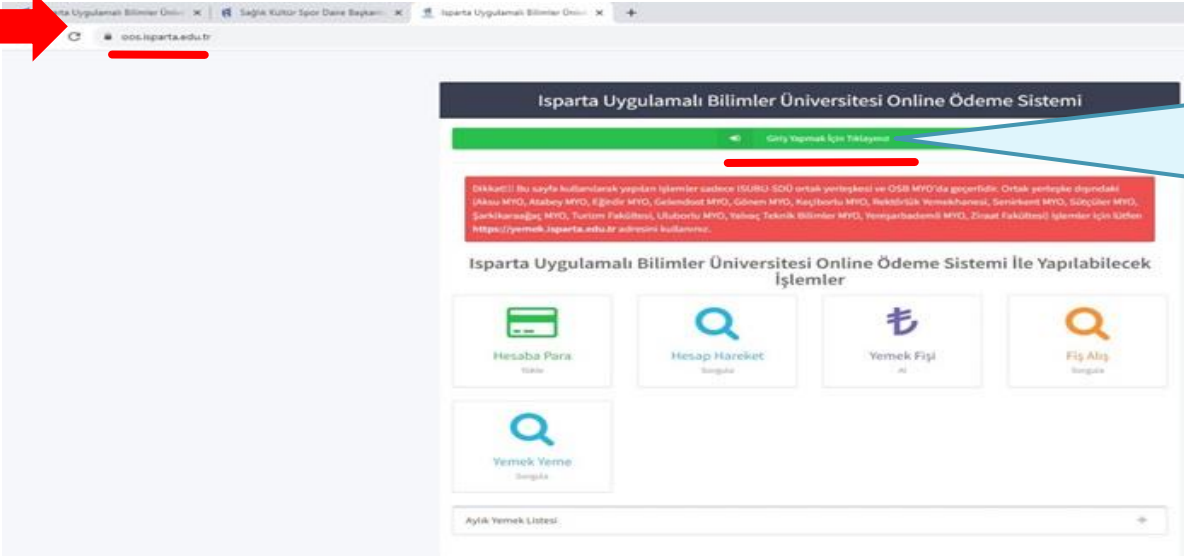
arta Uygulamalı Bilimler Üniv ×
Sağlık Kültür Spor Daire Başkan ×
Isparta Uygulamalı Bilimler Üniv ×
+

oos.isparta.edu.tr

Isparta Uygulamalı Bilimler Üniversitesi Online Ödeme Sistemi

Giriş Yapmak İçin Tıklayınız

Dikkat!!! Bu sayfa kullanılarak yapılan işlemler sadece ISUBU-SDÜ ortak yerleşkesi ve OSB MYO'da geçerlidir. Ortak yerleşke dışındaki (Aksu MYO, Atabey MYO, Eğirdir MYO, Gelendost MYO, Gönen MYO, Keçiborlu MYO, Rektörlük Yemekhanesi, Senirkent MYO, Sütçüler MYO, Şarkikaraağaç MYO, Turizm Fakültesi, Uluborlu MYO, Yalvaç Teknik Bilimler MYO, Yenişarbademli MYO, Ziraat Fakültesi) işlemler için lütfen https://yemek.isparta.edu.tr adresini kullanınız.

Isparta Uygulamalı Bilimler Üniversitesi Online Ödeme Sistemi İle Yapılabilecek İşlemler

Hesaba Para
Yükle

Hesap Hareket
Sorgula

Yemek Fişi
Al

Fiş Alış
Sorgula

Yemek Yeme
Sorgula

Aylık Yemek Listesi